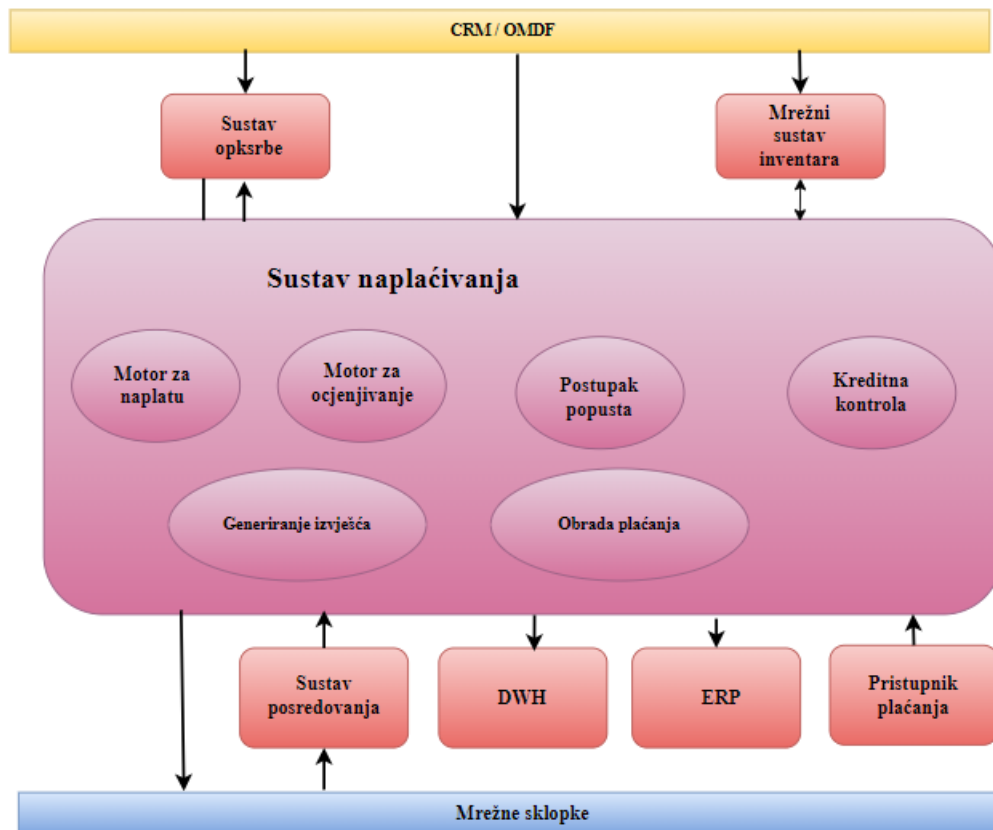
CRM / OMDF

Sustav opksrbe

Mrežni sustav inventara

Sustav naplaćivanja

Motor za naplatu

Motor za ocjenjivanje

Postupak popusta

Kreditna kontrola

Generiranje izvješća

Obrada plaćanja

Sustav posredovanja

DWH

ERP

Pristupnik plaćanja

Mrežne sklopke